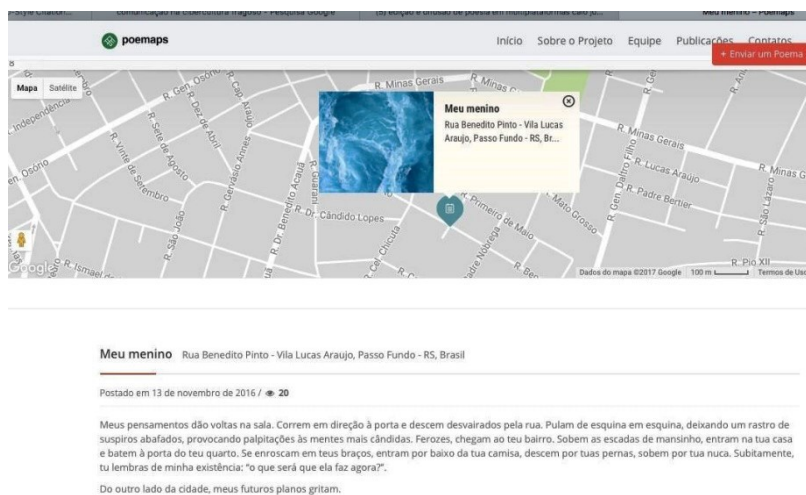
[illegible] comunicação na cibercultura fragoso - Pesquisa Google | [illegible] edição e criação de poesia em multiplataformas caio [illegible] | Meu menino – Poemaps

poemaps

Início Sobre o Projeto Equipe Publicações Contatos

+ Enviar um Poema

Mapa Satélite

R. Minas Gerais R. Minas G

R. Gen. Osório R. Independência R. Sete de Agosto R. Vinte de Setembro R. Dez de Abril R. Cap. Araújo R. Gervásio Annes R. Dr. Benedito Acauã R. Gaúcho R. Dr. Cândido Lopes R. São João R. Ismael de R. Cel. Chicuta R. Padre Nóbrega R. Primeiro de Maio R. Mato Grosso R. Gen. Daltro Filho R. Lucas Araújo R. Padre Bertier R. Minas Gerais R. São Lazaro R. Pio XII R. Ben

Meu menino
Rua Benedito Pinto - Vila Lucas Araujo, Passo Fundo - RS, Br...

Google Dados do mapa ©2017 Google 100 m Termos de Uso

Meu menino Rua Benedito Pinto - Vila Lucas Araujo, Passo Fundo - RS, Brasil

Postado em 13 de novembro de 2016 / 20

Meus pensamentos dão voltas na sala. Correm em direção à porta e descem desvairados pela rua. Pulam de esquina em esquina, deixando um rastro de suspiros abafados, provocando palpitações às mentes mais cândidas. Ferozes, chegam ao teu bairro. Sobem as escadas de mansinho, entram na tua casa e batem à porta do teu quarto. Se enroscam em teus braços, entram por baixo da tua camisa, descem por tuas pernas, sobem por tua nuca. Subitamente, tu lembras de minha existência: "o que será que ela faz agora?".

Do outro lado da cidade, meus futuros planos gritam.